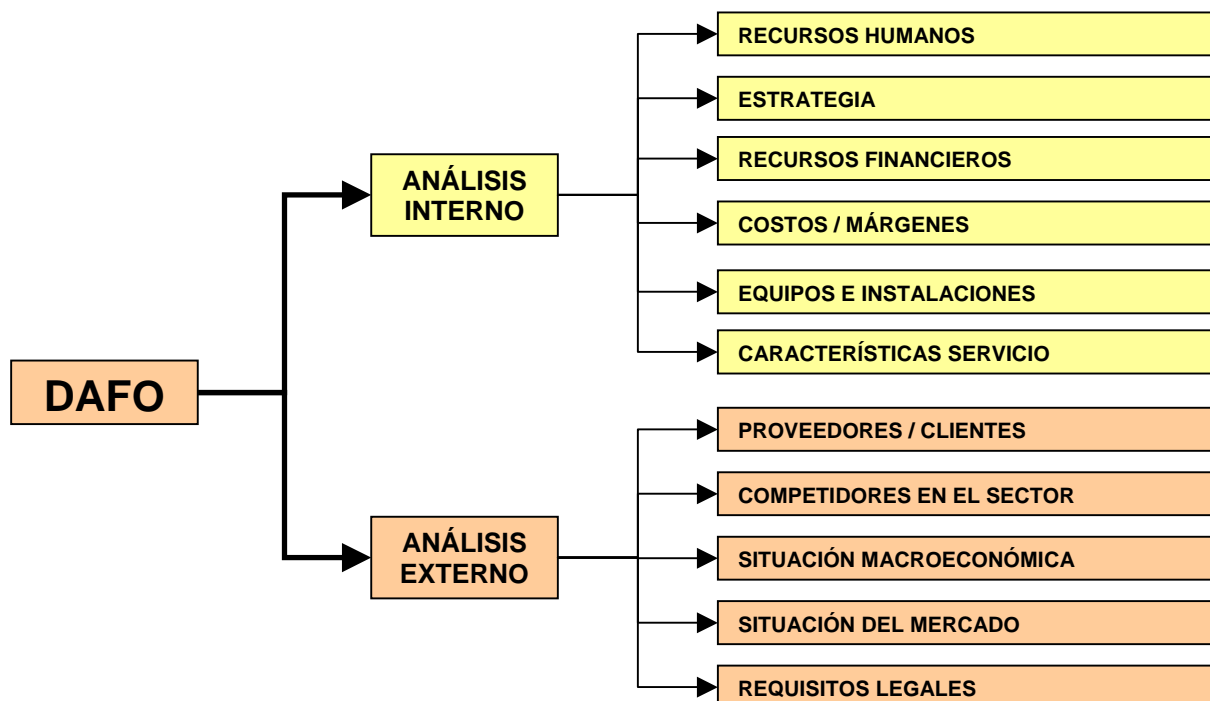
DAFO

ANÁLISIS INTERNO

RECURSOS HUMANOS

ESTRATEGIA

RECURSOS FINANCIEROS

COSTOS / MÁRGENES

EQUIPOS E INSTALACIONES

CARACTERÍSTICAS SERVICIO

ANÁLISIS EXTERNO

PROVEEDORES / CLIENTES

COMPETIDORES EN EL SECTOR

SITUACIÓN MACROECONÓMICA

SITUACIÓN DEL MERCADO

REQUISITOS LEGALES